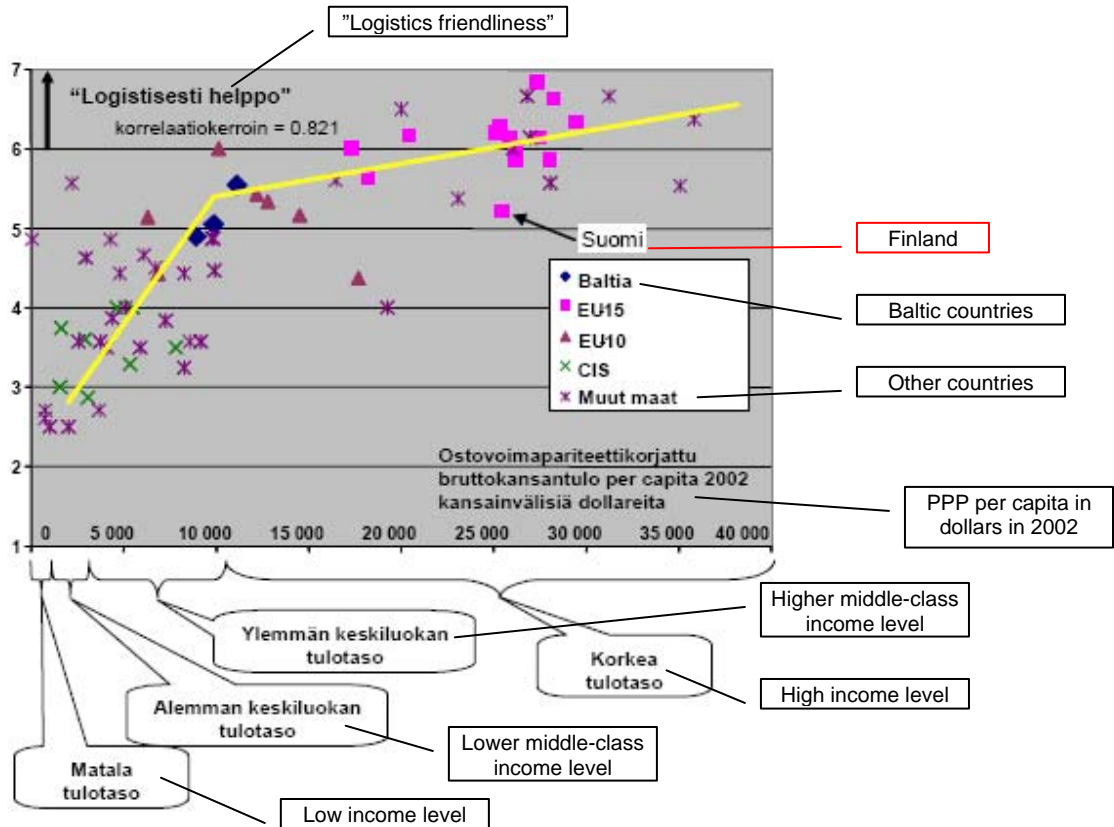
"Logistics friendliness"

"Logistisesti helppo"

korrelaatiokerroin = 0.821

7
6
5
4
3
2
1

Suomi

Finland

Baltia
EU15
EU10
CIS
Muut maat

Baltic countries

Other countries

Ostovoimapariteettikorjattu bruttokansantulo per capita 2002 kansainvälisiä dollareita

PPP per capita in dollars in 2002

0 5 000 10 000 15 000 20 000 25 000 30 000 35 000 40 000

Higher middle-class income level

Ylemmän keskiluokan tulotaso

Korkea tulotaso

High income level

Alemman keskiluokan tulotaso

Lower middle-class income level

Matala tulotaso

Low income level